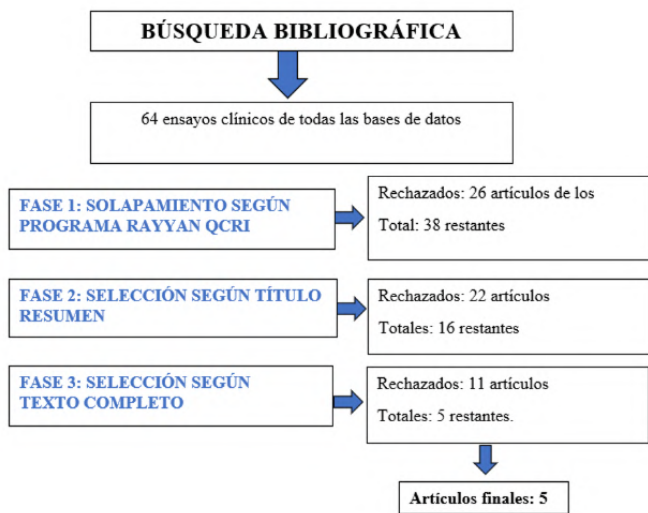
BÚSQUEDA BIBLIOGRÁFICA

64 ensayos clínicos de todas las bases de datos

FASE 1: SOLAPAMIENTO SEGÚN PROGRAMA RAYYAN QCRI

Rechazados: 26 artículos de los

Total: 38 restantes

FASE 2: SELECCIÓN SEGÚN TÍTULO RESUMEN

Rechazados: 22 artículos

Totales: 16 restantes

FASE 3: SELECCIÓN SEGÚN TEXTO COMPLETO

Rechazados: 11 artículos

Totales: 5 restantes.

Artículos finales: 5